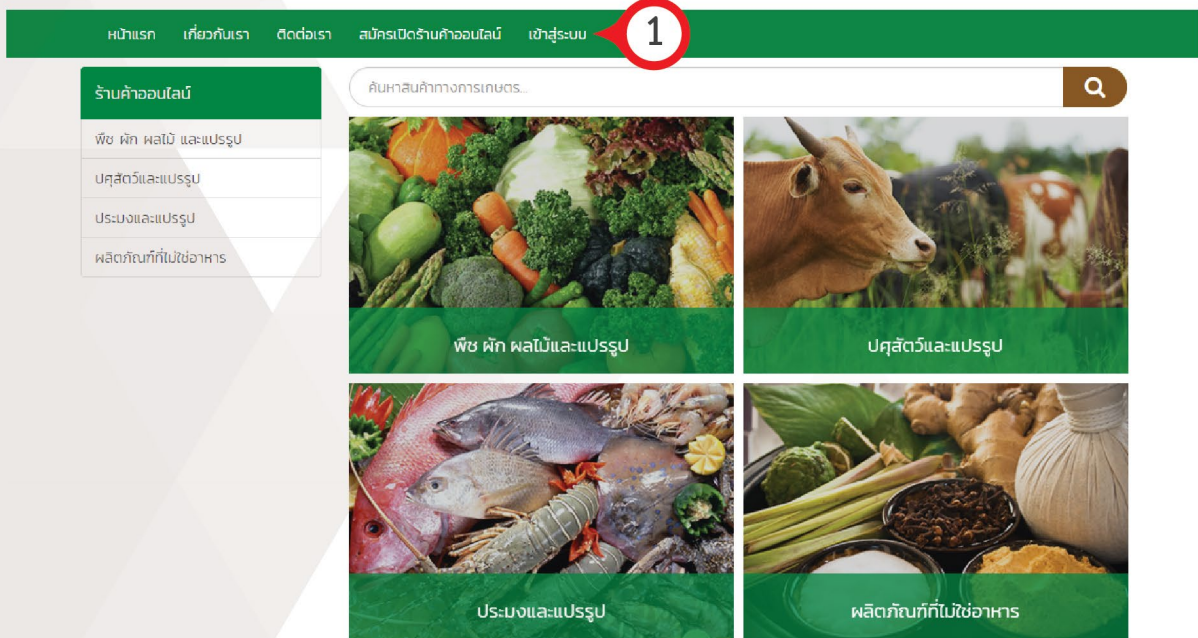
หน้าแรก เกี่ยวกับเรา ติดต่อเรา สมัครเปิดร้านค้าออนไลน์ เข้าสู่ระบบ

1

ร้านค้าออนไลน์

พืช ผัก ผลไม้ และแปรรูป

ปศุสัตว์และแปรรูป

ประมงและแปรรูป

ผลิตภัณฑ์ที่ไม่ใช่อาหาร

ค้นหาสินค้าทางการเกษตร...

พืช ผัก ผลไม้และแปรรูป

ปศุสัตว์และแปรรูป

ประมงและแปรรูป

ผลิตภัณฑ์ที่ไม่ใช่อาหาร